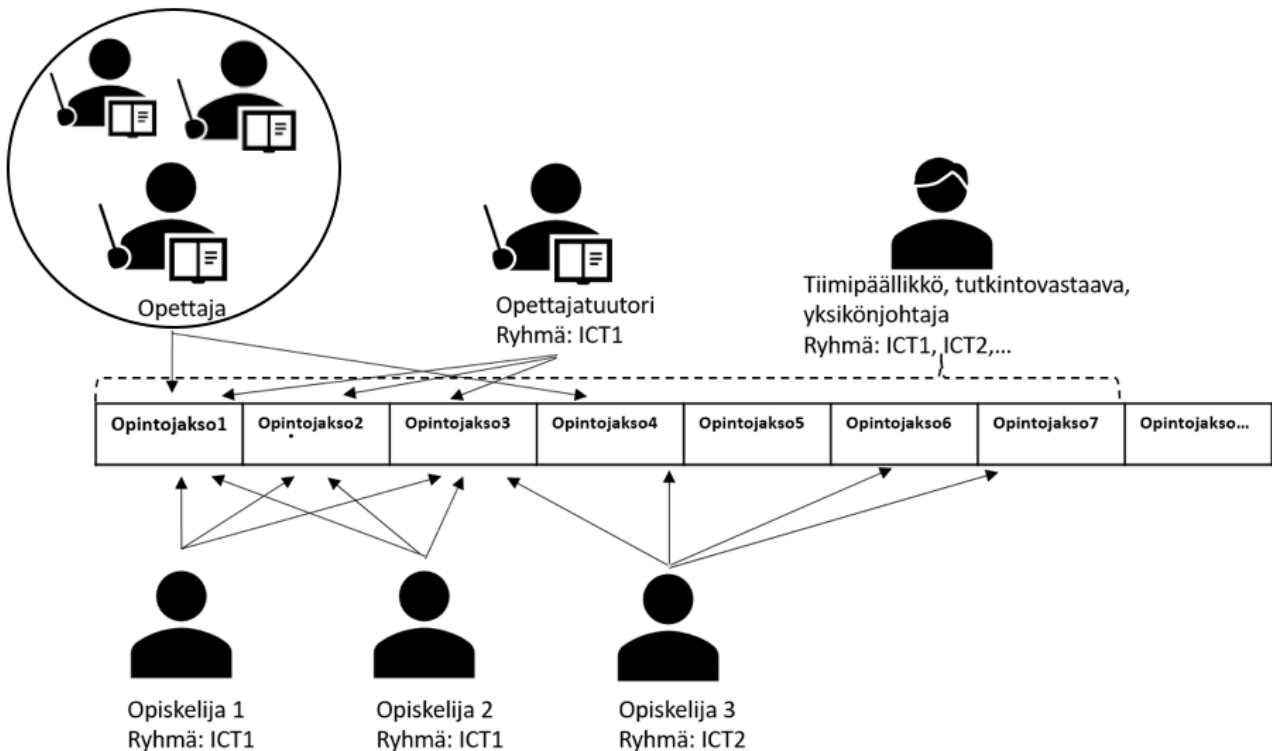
Opettaja

Opettajatuutori
Ryhmä: ICT1

Tiimipäällikkö, tutkintovastaava, yksikönjohtaja
Ryhmä: ICT1, ICT2,...

| Opintojakso1 | Opintojakso2 | Opintojakso3 | Opintojakso4 | Opintojakso5 | Opintojakso6 | Opintojakso7 | Opintojakso... |
|---|---|---|---|---|---|---|---|

Opiskelija 1
Ryhmä: ICT1

Opiskelija 2
Ryhmä: ICT1

Opiskelija 3
Ryhmä: ICT2